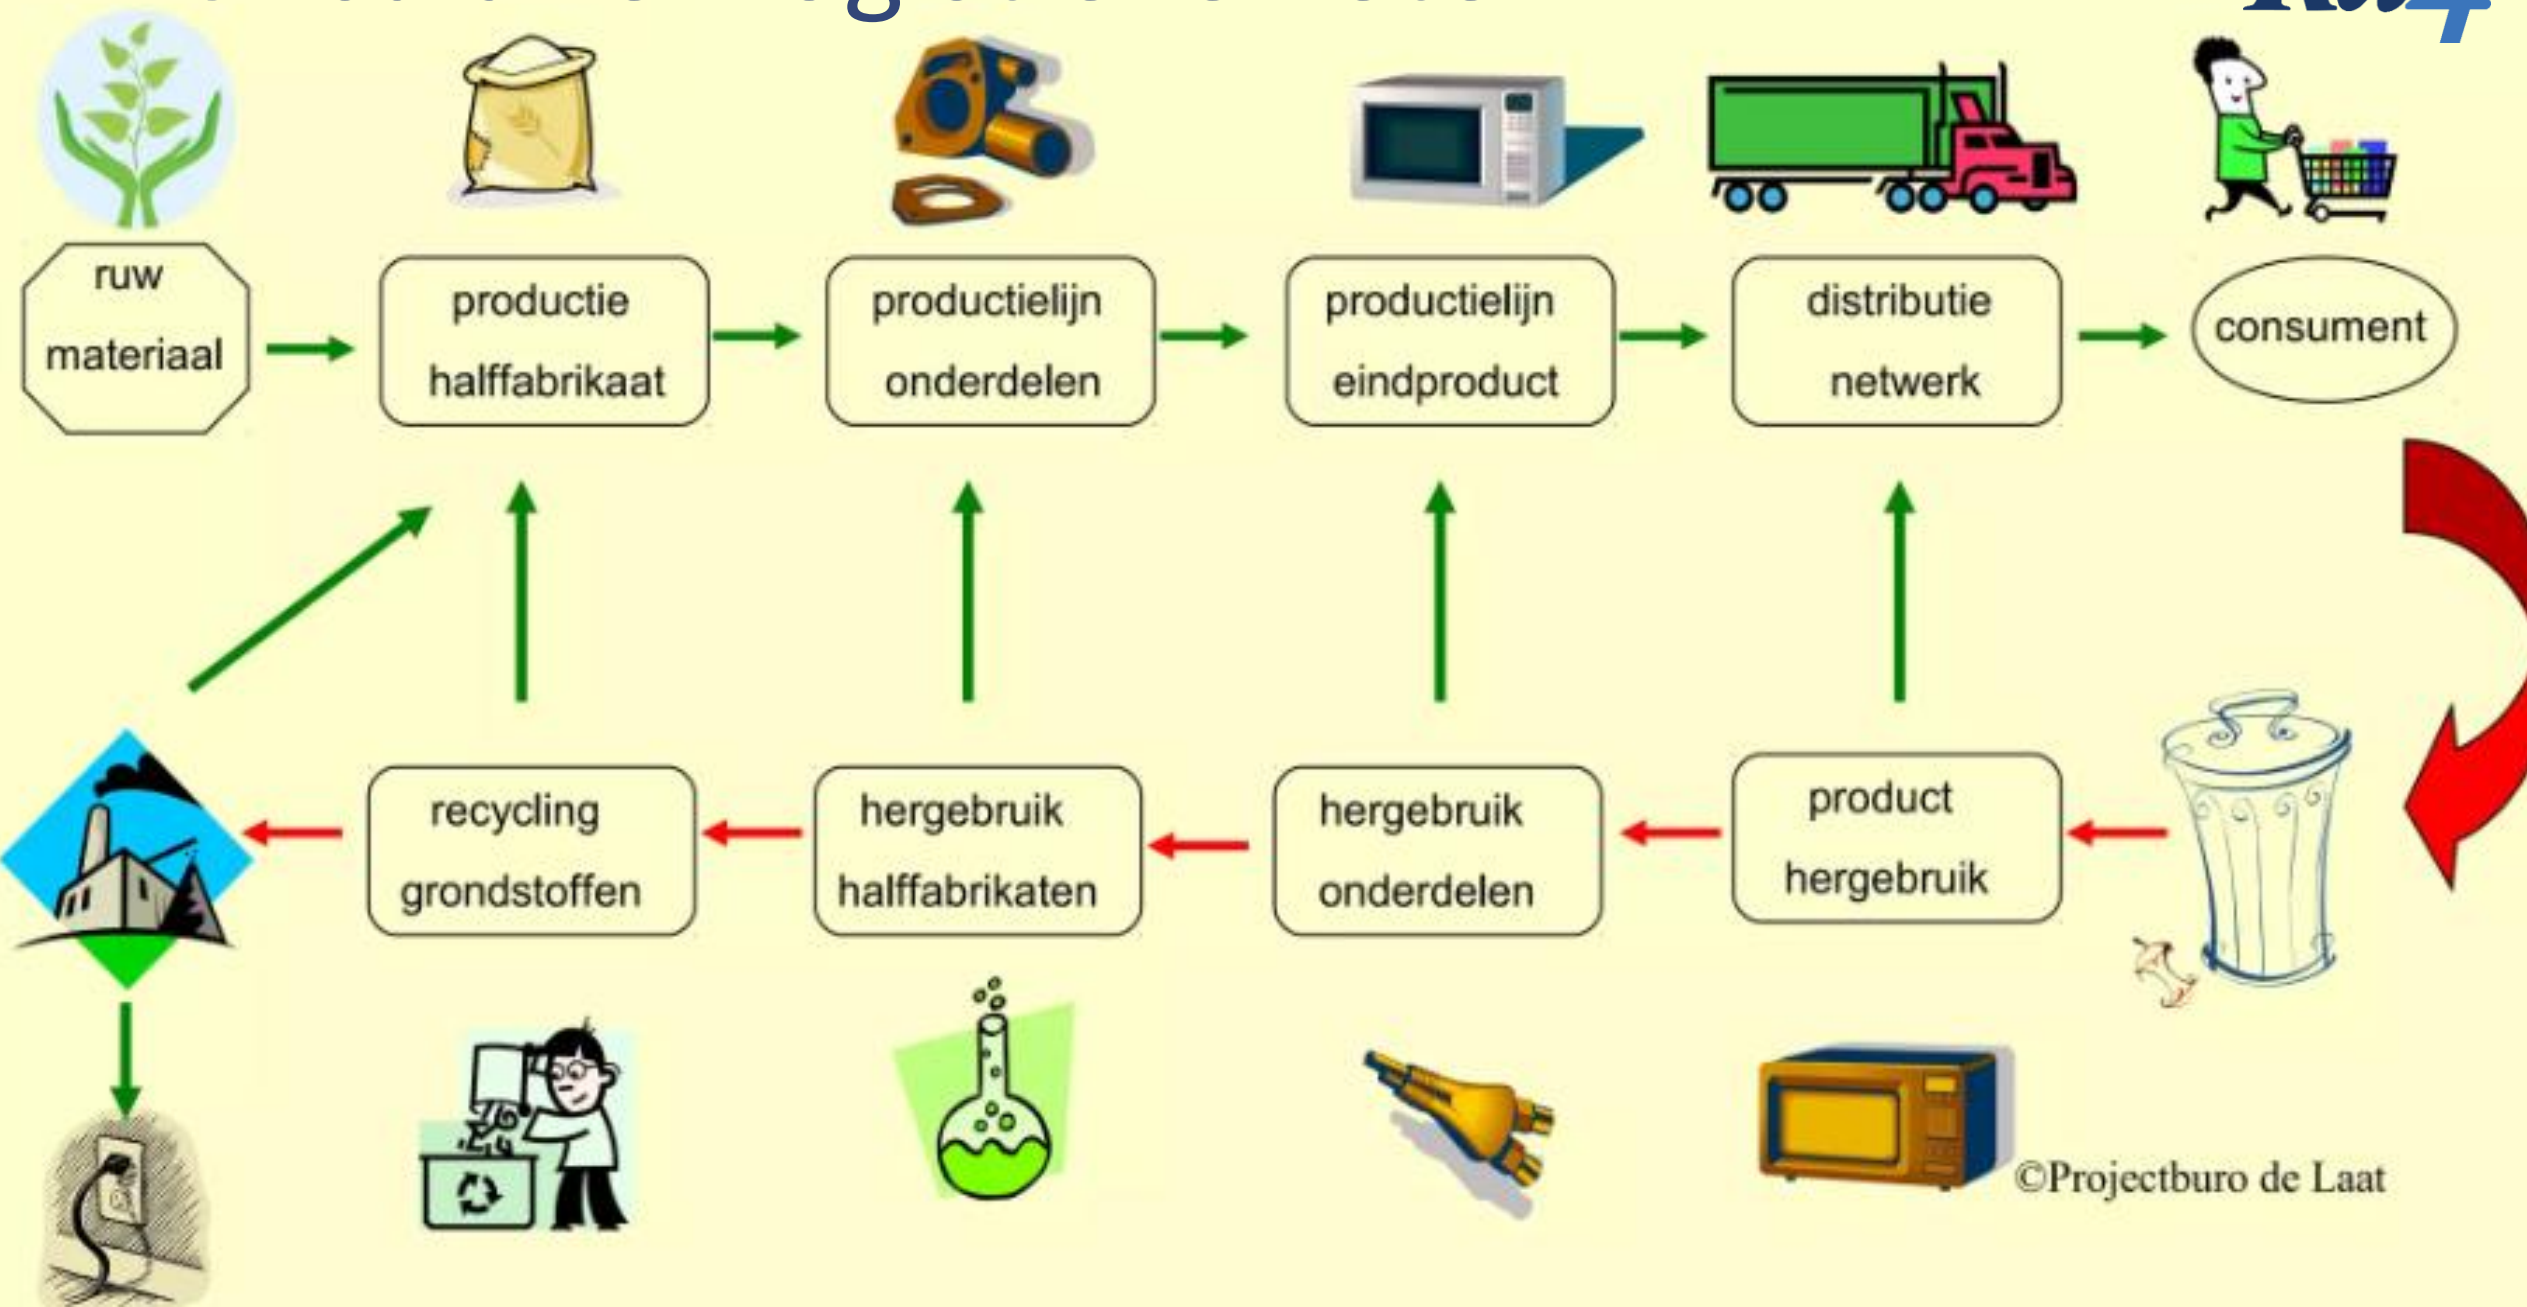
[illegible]

ruw materiaal

productie halffabrikaat

productielijn onderdelen

productielijn eindproduct

distributie netwerk

consument

recycling grondstoffen

hergebruik halffabrikaten

hergebruik onderdelen

product hergebruik

©Projectburo de Laat